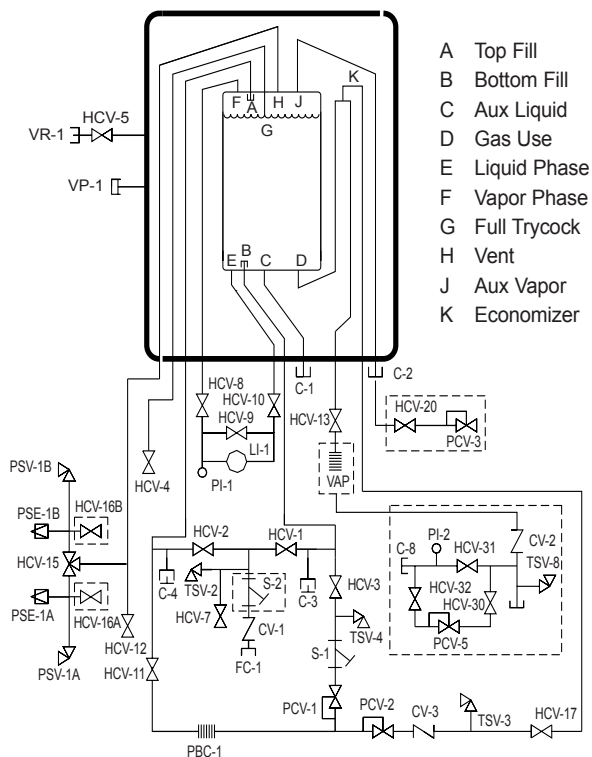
A Top Fill
B Bottom Fill
C Aux Liquid
D Gas Use
E Liquid Phase
F Vapor Phase
G Full Trycock
H Vent
J Aux Vapor
K Economizer

F A H J
G
K
E B C D
VR-1
HCV-5
VP-1
C-1
C-2
HCV-8
HCV-10
HCV-9
LI-1
PI-1
HCV-13
HCV-20
PCV-3
VAP
HCV-4
PSV-1B
PSE-1B
HCV-16B
HCV-15
PSE-1A
HCV-16A
PSV-1A
HCV-12
HCV-11
HCV-2
HCV-1
C-4
TSV-2
S-2
C-3
HCV-7
CV-1
FC-1
HCV-3
TSV-4
S-1
PCV-1
PI-2
CV-2
C-8
HCV-31
TSV-8
HCV-32
HCV-30
PCV-5
PCV-2
CV-3
TSV-3
HCV-17
PBC-1